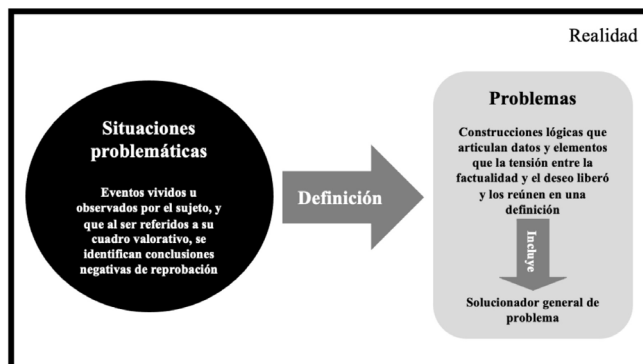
Realidad

Situaciones problemáticas

Eventos vividos u observados por el sujeto, y que al ser referidos a su cuadro valorativo, se identifican conclusiones negativas de reprobación

Definición

Problemas

Construcciones lógicas que articulan datos y elementos que la tensión entre la factualidad y el deseo liberó y los reúnen en una definición

Incluye

Solucionador general de problema